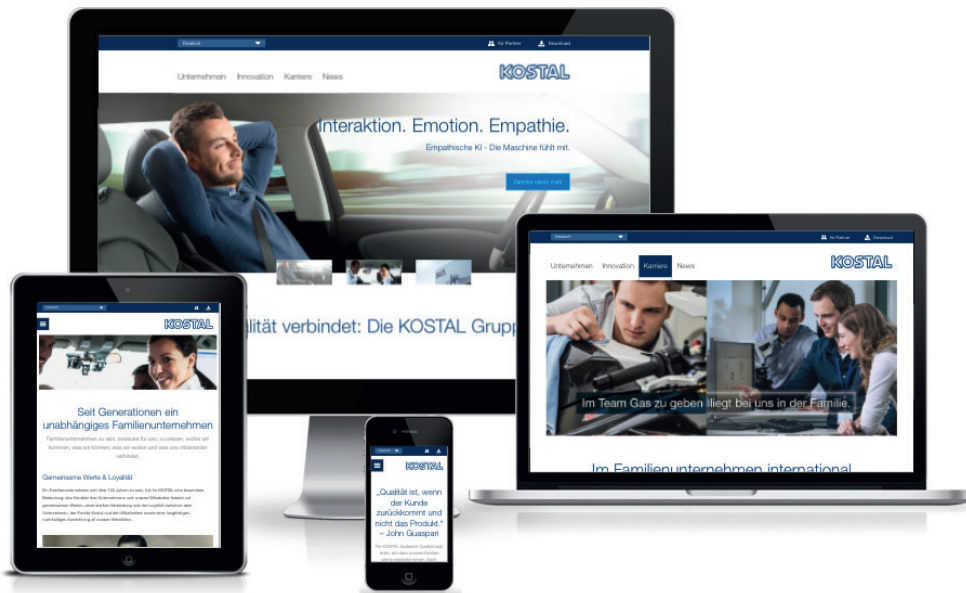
Deutsch

Für Partner Download

Unternehmen Innovation Karriere News

KOSTAL

Interaktion. Emotion. Empathie.

Empathische KI - Die Maschine fühlt mit.

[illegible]

ualität verbindet: Die KOSTAL Grupp

Deutsch

Für Partner Download

Unternehmen Innovation Karriere News

KOSTAL

Im Team Gas zu geben liegt bei uns in der Familie.

Im Familienunternehmen international

Deutsch

KOSTAL

Seit Generationen ein unabhängiges Familienunternehmen

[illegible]

Gemeinsame Werte & Loyalität

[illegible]

Deutsch

KOSTAL

„Qualität ist, wenn der Kunde zurückkommt und nicht das Produkt." – John Guaspari

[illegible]